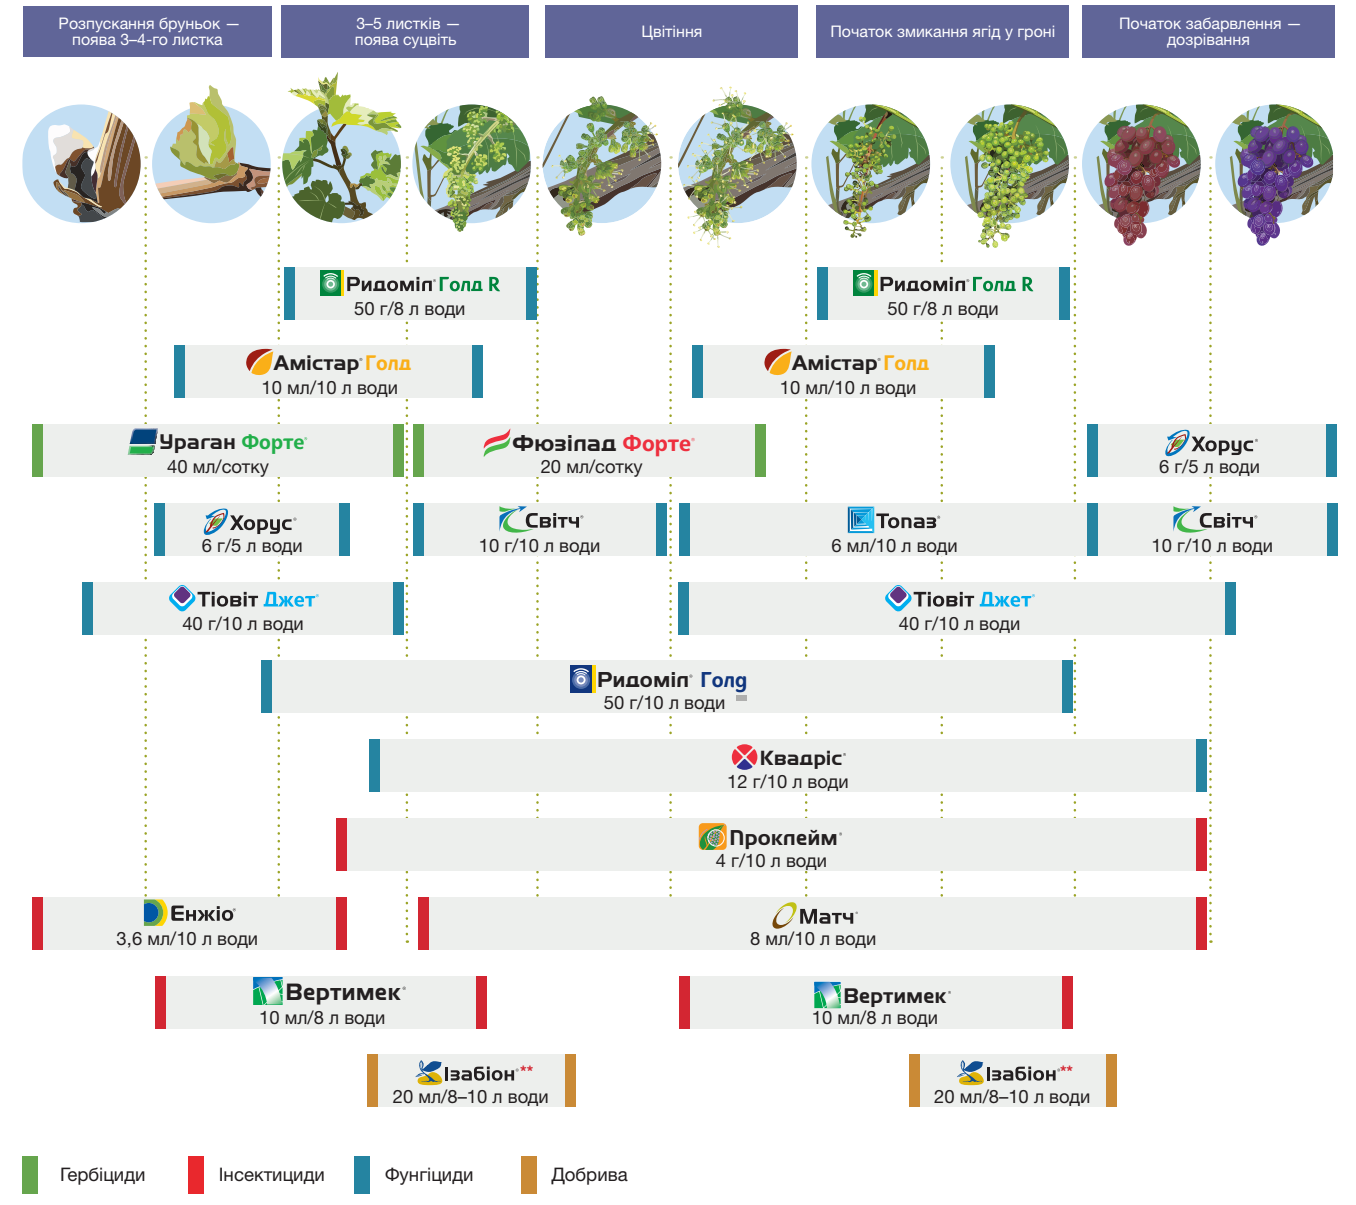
Розпускання бруньок — поява 3–4-го листка

3–5 листків — поява суцвіть

Цвітіння

Початок змикання ягід у гроні

Початок забарвлення — дозрівання

Ридоміл Голд R
50 г/8 л води

Ридоміл Голд R
50 г/8 л води

Амістар Голд
10 мл/10 л води

Амістар Голд
10 мл/10 л води

Ураган Форте
40 мл/сотку

Фюзілад Форте
20 мл/сотку

Хорус
6 г/5 л води

Хорус
6 г/5 л води

Світч
10 г/10 л води

Топаз
6 мл/10 л води

Світч
10 г/10 л води

Тіовіт Джет
40 г/10 л води

Тіовіт Джет
40 г/10 л води

Ридоміл Голд
50 г/10 л води

Квадріс
12 г/10 л води

Проклейм
4 г/10 л води

Енжіо
3,6 мл/10 л води

Матч
8 мл/10 л води

Вертимек
10 мл/8 л води

Вертимек
10 мл/8 л води

Ізабіон**
20 мл/8–10 л води

Ізабіон**
20 мл/8–10 л води

Гербіциди
Інсектициди
Фунгіциди
Добрива